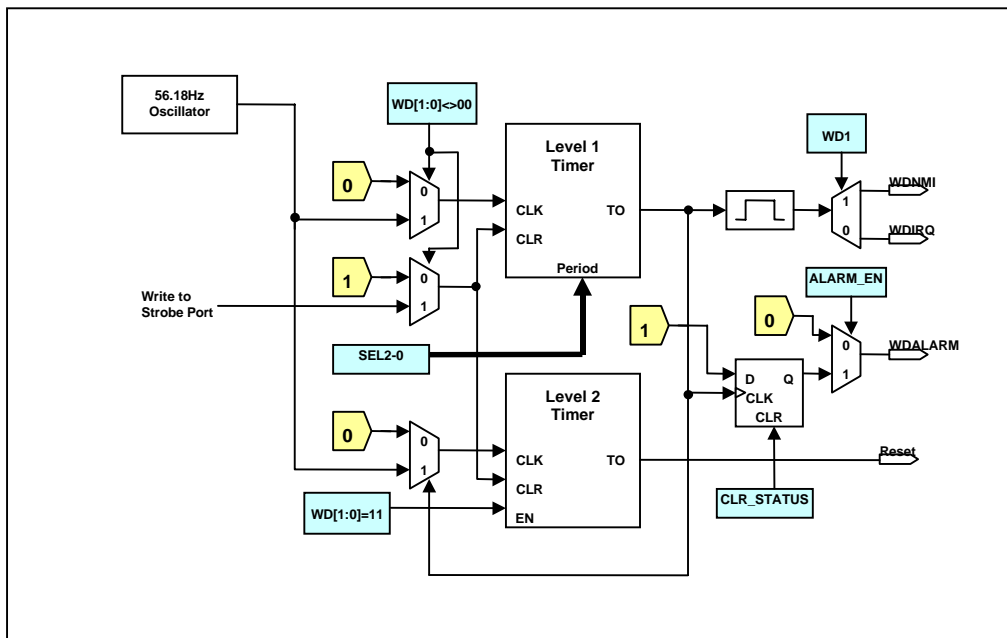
56.18Hz Oscillator

WD[1:0]<>00

0

0

1

Level 1 Timer

CLK

TO

CLR

Period

WD1

WDNMI

1

0

WDIRQ

1

0

1

Write to Strobe Port

SEL2-0

ALARM_EN

0

0

1

WDALARM

1

D

Q

CLK

CLR

Level 2 Timer

0

0

1

CLK

TO

CLR

EN

Reset

WD[1:0]=11

CLR_STATUS